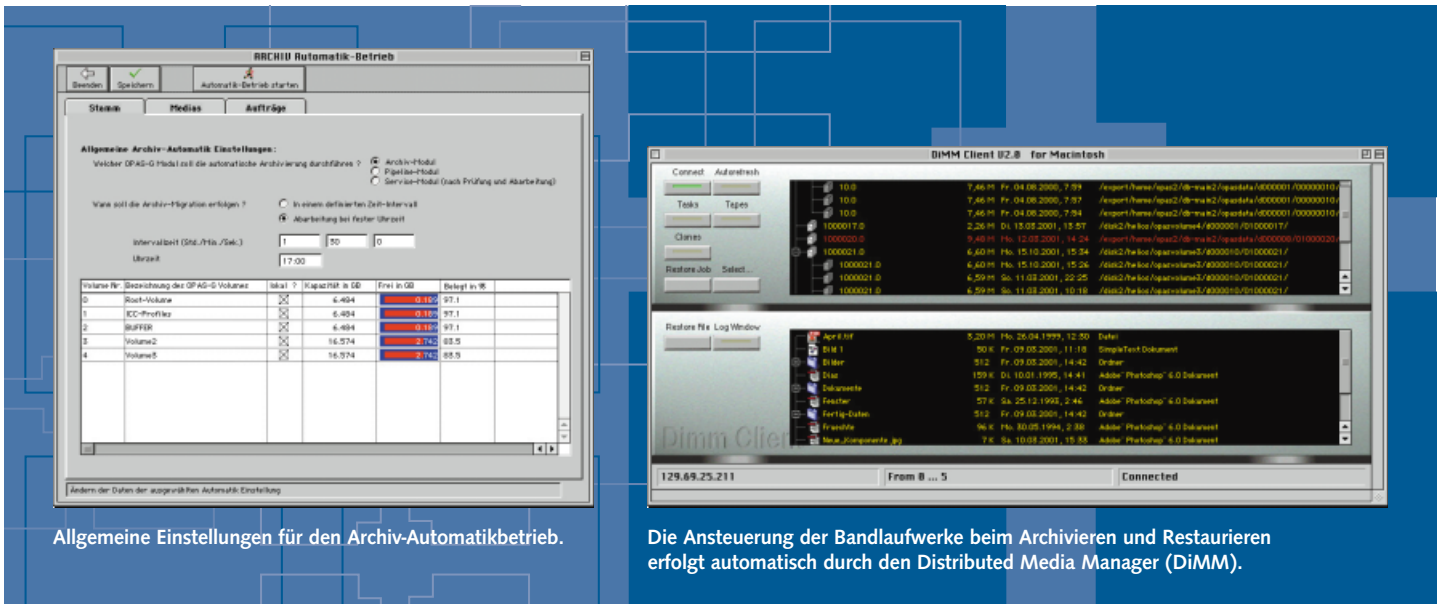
ARCHIV Automatik-Betrieb

Beenden Speichern Automatik-Betrieb starten

Stamm Medias Aufträge

Allgemeine Archiv-Automatik Einstellungen:

Welches OPAS-G Modul soll die automatische Archivierung durchführen ? Archiv-Modul Pipeline-Modul Service-Modul (nach Prüfung und Abarbeitung)

Wann soll die Archiv-Migration erfolgen ? In einem definierten Zeit-Intervall Abarbeitung bei fester Uhrzeit

Intervallzeit (Std./Min./Sek.) 1 50 0

Uhrzeit 17:00

| Volume-Nr. | Bezeichnung des OPAS-G Volumes | lokal ? | Kapazität in GB | Frei in GB | Belegt in % |
|---|---|---|---|---|---|
| 0 | Root-Volume | | 6.484 | 0.192 | 97.1 |
| 1 | ICC-Profiles | | 6.484 | 0.192 | 97.1 |
| 2 | BUFFER | | 6.484 | 0.192 | 97.1 |
| 3 | Volume2 | | 16.574 | 2.742 | 83.5 |
| 4 | Volume3 | | 16.574 | 2.742 | 83.5 |

Ändern der Daten der ausgewählten Automatik Einstellung

Allgemeine Einstellungen für den Archiv-Automatikbetrieb.

DiMM Client V2.0 for Macintosh

Connect Autorefresh Tasks Tapes Clones Restore Job Select...

| 10.0 | 7,46 M | Fr. 04.08.2000, 7:59 | /export/home/opas2/dir-main2/opasdata/d000001/00000010/ |
|---|---|---|---|
| 10.0 | 7,46 M | Fr. 04.08.2000, 7:57 | /export/home/opas2/dir-main2/opasdata/d000001/00000010/ |
| 10.0 | 7,46 M | Fr. 04.08.2000, 7:54 | /export/home/opas2/dir-main2/opasdata/d000001/00000010/ |
| 1000017.0 | 2,26 M | Di. 13.03.2001, 13:57 | /disk2/helios/opasvolume4/d000001/01000017/ |
| 1000020.0 | 9,48 M | Mo. 12.03.2001, 14:24 | /export/home/opas2/dir-main2/opasdata/d000008/01000020/ |
| 1000021.0 | 6,60 M | Mo. 15.10.2001, 15:34 | /disk2/helios/opasvolume3/d000010/01000021/ |
| 1000021.0 | 6,60 M | Mo. 15.10.2001, 15:26 | /disk2/helios/opasvolume3/d000010/01000021/ |
| 1000021.0 | 6,59 M | So. 11.03.2001, 22:25 | /disk2/helios/opasvolume3/d000010/01000021/ |
| 1000021.0 | 6,59 M | So. 11.03.2001, 10:18 | /disk2/helios/opasvolume3/d000010/01000021/ |

Restore file Log Window

| April.tif | 3,20 M | Mo. 26.04.1999, 12:30 | Datei |
|---|---|---|---|
| Bild 1 | 50 K | Fr. 09.03.2001, 11:18 | SimpleText Dokument |
| Bilder | 512 | Fr. 09.03.2001, 14:42 | Ordner |
| Diaz | 159 K | Di. 10.01.1995, 14:41 | Adobe® Photoshop® 6.0 Dokument |
| Dokumente | 512 | Fr. 09.03.2001, 14:42 | Ordner |
| Fenster | 57 K | Sa. 25.12.1993, 2:46 | Adobe® Photoshop® 6.0 Dokument |
| Fertig-Daten | 512 | Fr. 09.03.2001, 14:42 | Ordner |
| Frankfe | 96 K | Mo. 30.05.1994, 2:38 | Adobe® Photoshop® 6.0 Dokument |
| Neue_Komponente.jpg | 7 K | Sa. 10.03.2001, 15:33 | Adobe® Photoshop® 6.0 Dokument |

Dimm Client

129.69.25.211 From 8 ... 5 Connected

Die Ansteuerung der Bandlaufwerke beim Archivieren und Restaurieren erfolgt automatisch durch den Distributed Media Manager (DiMM).